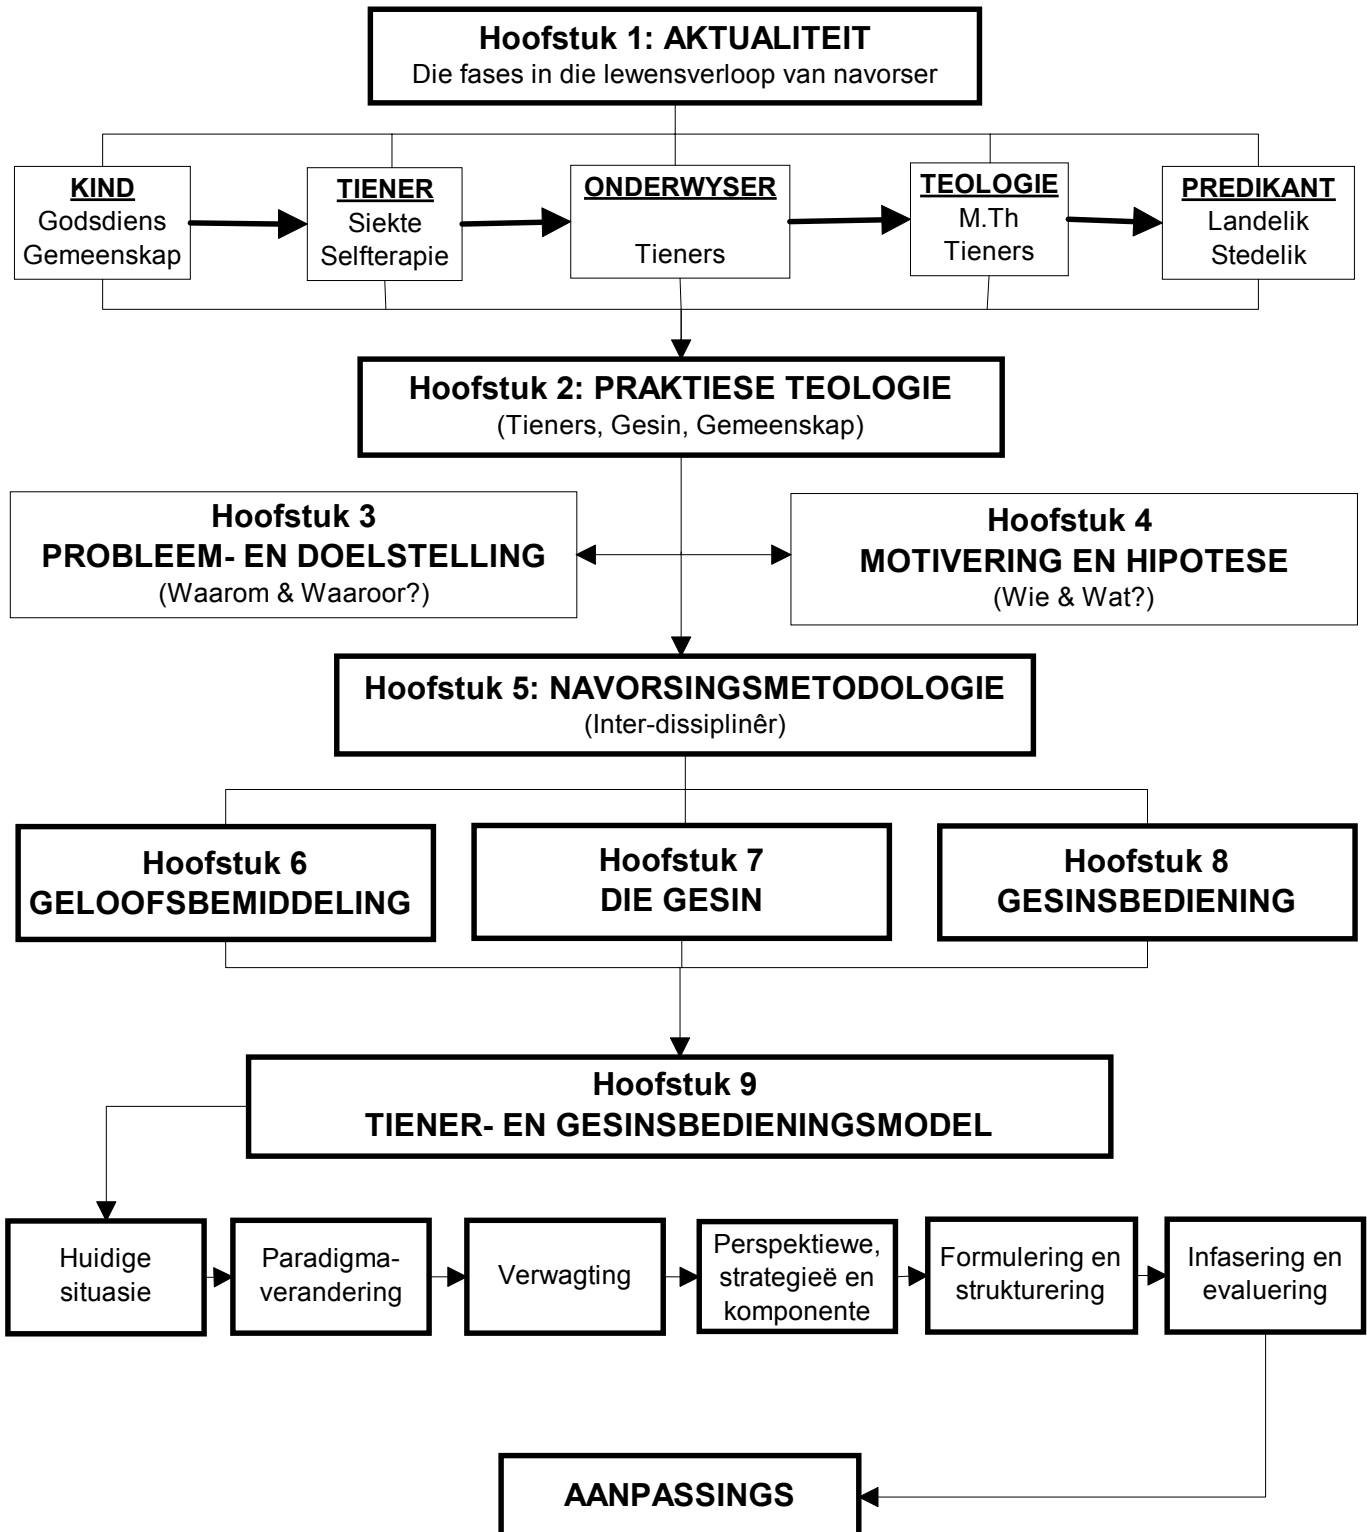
Hoofstuk 1: AKTUALITEIT
Die fases in die lewensverloop van navorser

KIND
Godsdiens
Gemeenskap

TIENER
Siekte
Selfterapie

ONDERWYSER
Tieners

TEOLOGIE
M.Th
Tieners

PREDIKANT
Landelik
Stedelik

Hoofstuk 2: PRAKTIESE TEOLOGIE
(Tieners, Gesin, Gemeenskap)

Hoofstuk 3
PROBLEEM- EN DOELSTELLING
(Waarom & Waaroor?)

Hoofstuk 4
MOTIVERING EN HIPOTESE
(Wie & Wat?)

Hoofstuk 5: NAVORSINGSMETODOLOGIE
(Inter-dissiplinêr)

Hoofstuk 6
GELOOFSBEMIDDELING

Hoofstuk 7
DIE GESIN

Hoofstuk 8
GESINSBEDIENING

Hoofstuk 9
TIENER- EN GESINSBEDIENINGSMODEL

Huidige situasie

Paradigma-verandering

Verwagting

Perspektiewe, strategieë en komponente

Formulering en strukturering

Infasering en evaluering

AANPASSINGS